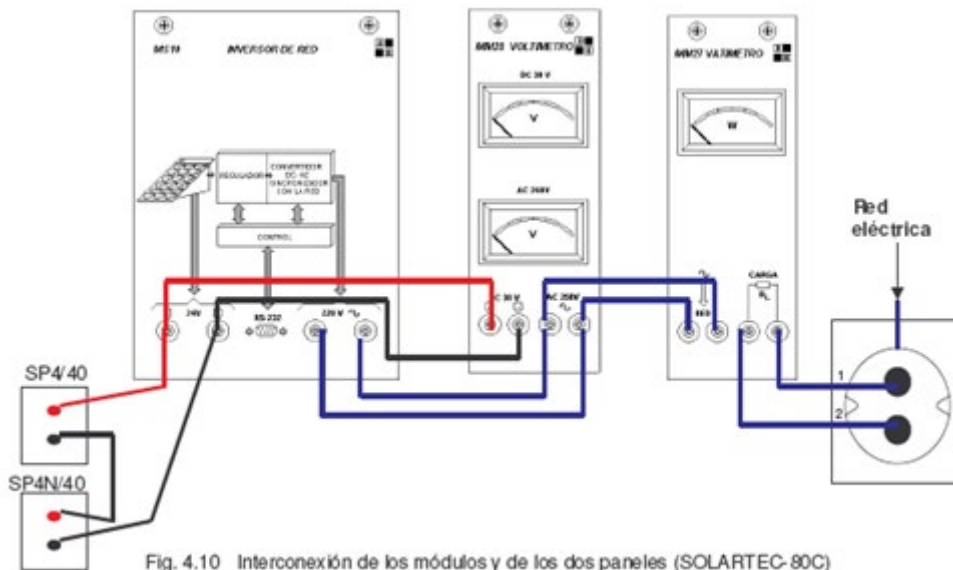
MS19 INVERSOR DE RED

REGULADOR

CONVERTIDOR DC-AC SINCRONIZADOR CON LA RED

CONTROL

24V

RS-232

220 V

MN03 VOLTIMETRO

DC 30 V

V

AC 260V

V

DC 30 V

AC 260V

MN27 VATIMETRO

W

RED

CARGA

$R_L$

Red eléctrica

1

2

SP4/40

SP4N/40

Fig. 4.10 Interconexión de los módulos y de los dos paneles (SOLARTEC-80C)